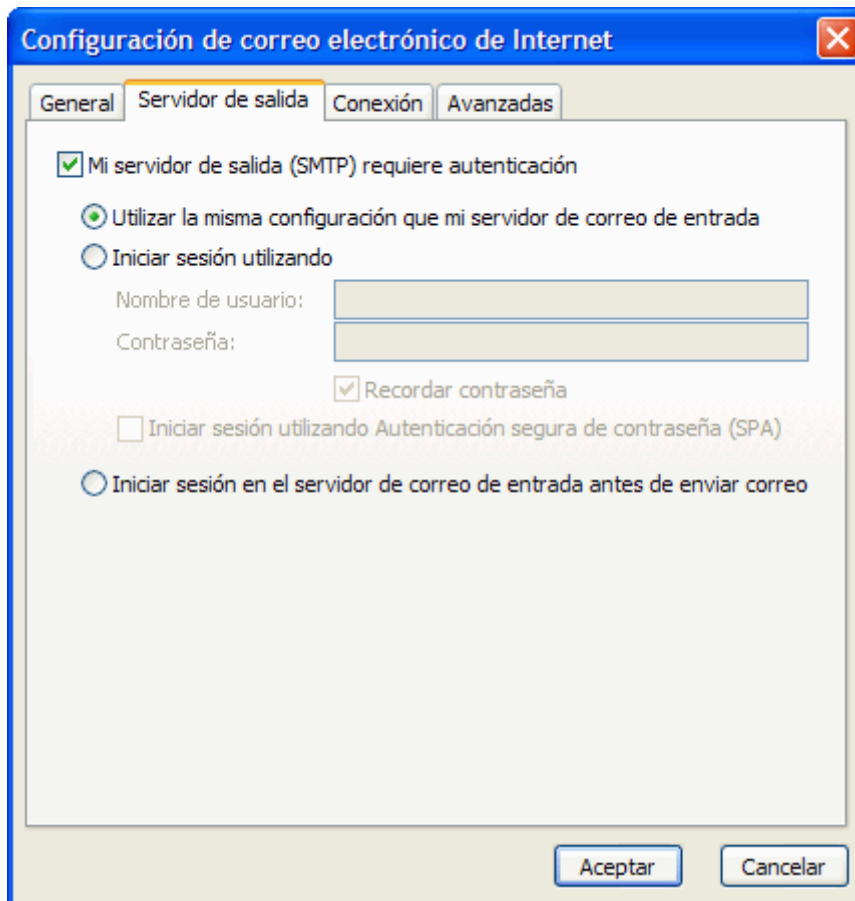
Configuración de correo electrónico de Internet

General | Servidor de salida | Conexión | Avanzadas

Mi servidor de salida (SMTP) requiere autenticación

Utilizar la misma configuración que mi servidor de correo de entrada

Iniciar sesión utilizando

Nombre de usuario:

Contraseña:

Recordar contraseña

Iniciar sesión utilizando Autenticación segura de contraseña (SPA)

Iniciar sesión en el servidor de correo de entrada antes de enviar correo

Aceptar

Cancelar